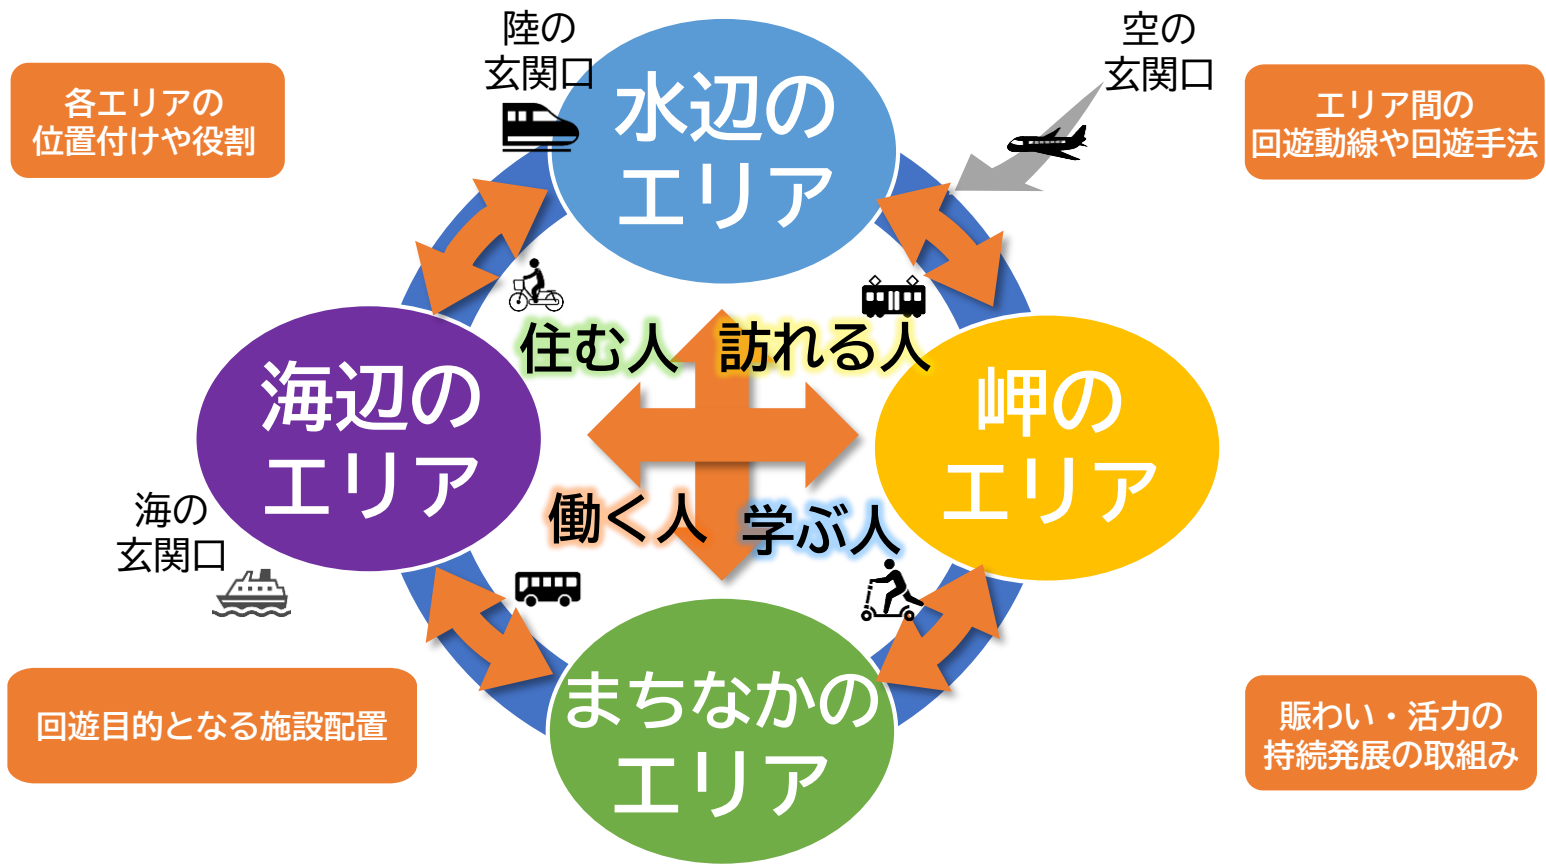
各エリアの
位置付けや役割

陸の
玄関口

水辺の
エリア

空の
玄関口

エリア間の
回遊動線や回遊手法

住む人

訪れる人

海辺の
エリア

岬の
エリア

海の
玄関口

働く人

学ぶ人

まちなかの
エリア

回遊目的となる施設配置

賑わい・活力の
持続発展の取組み